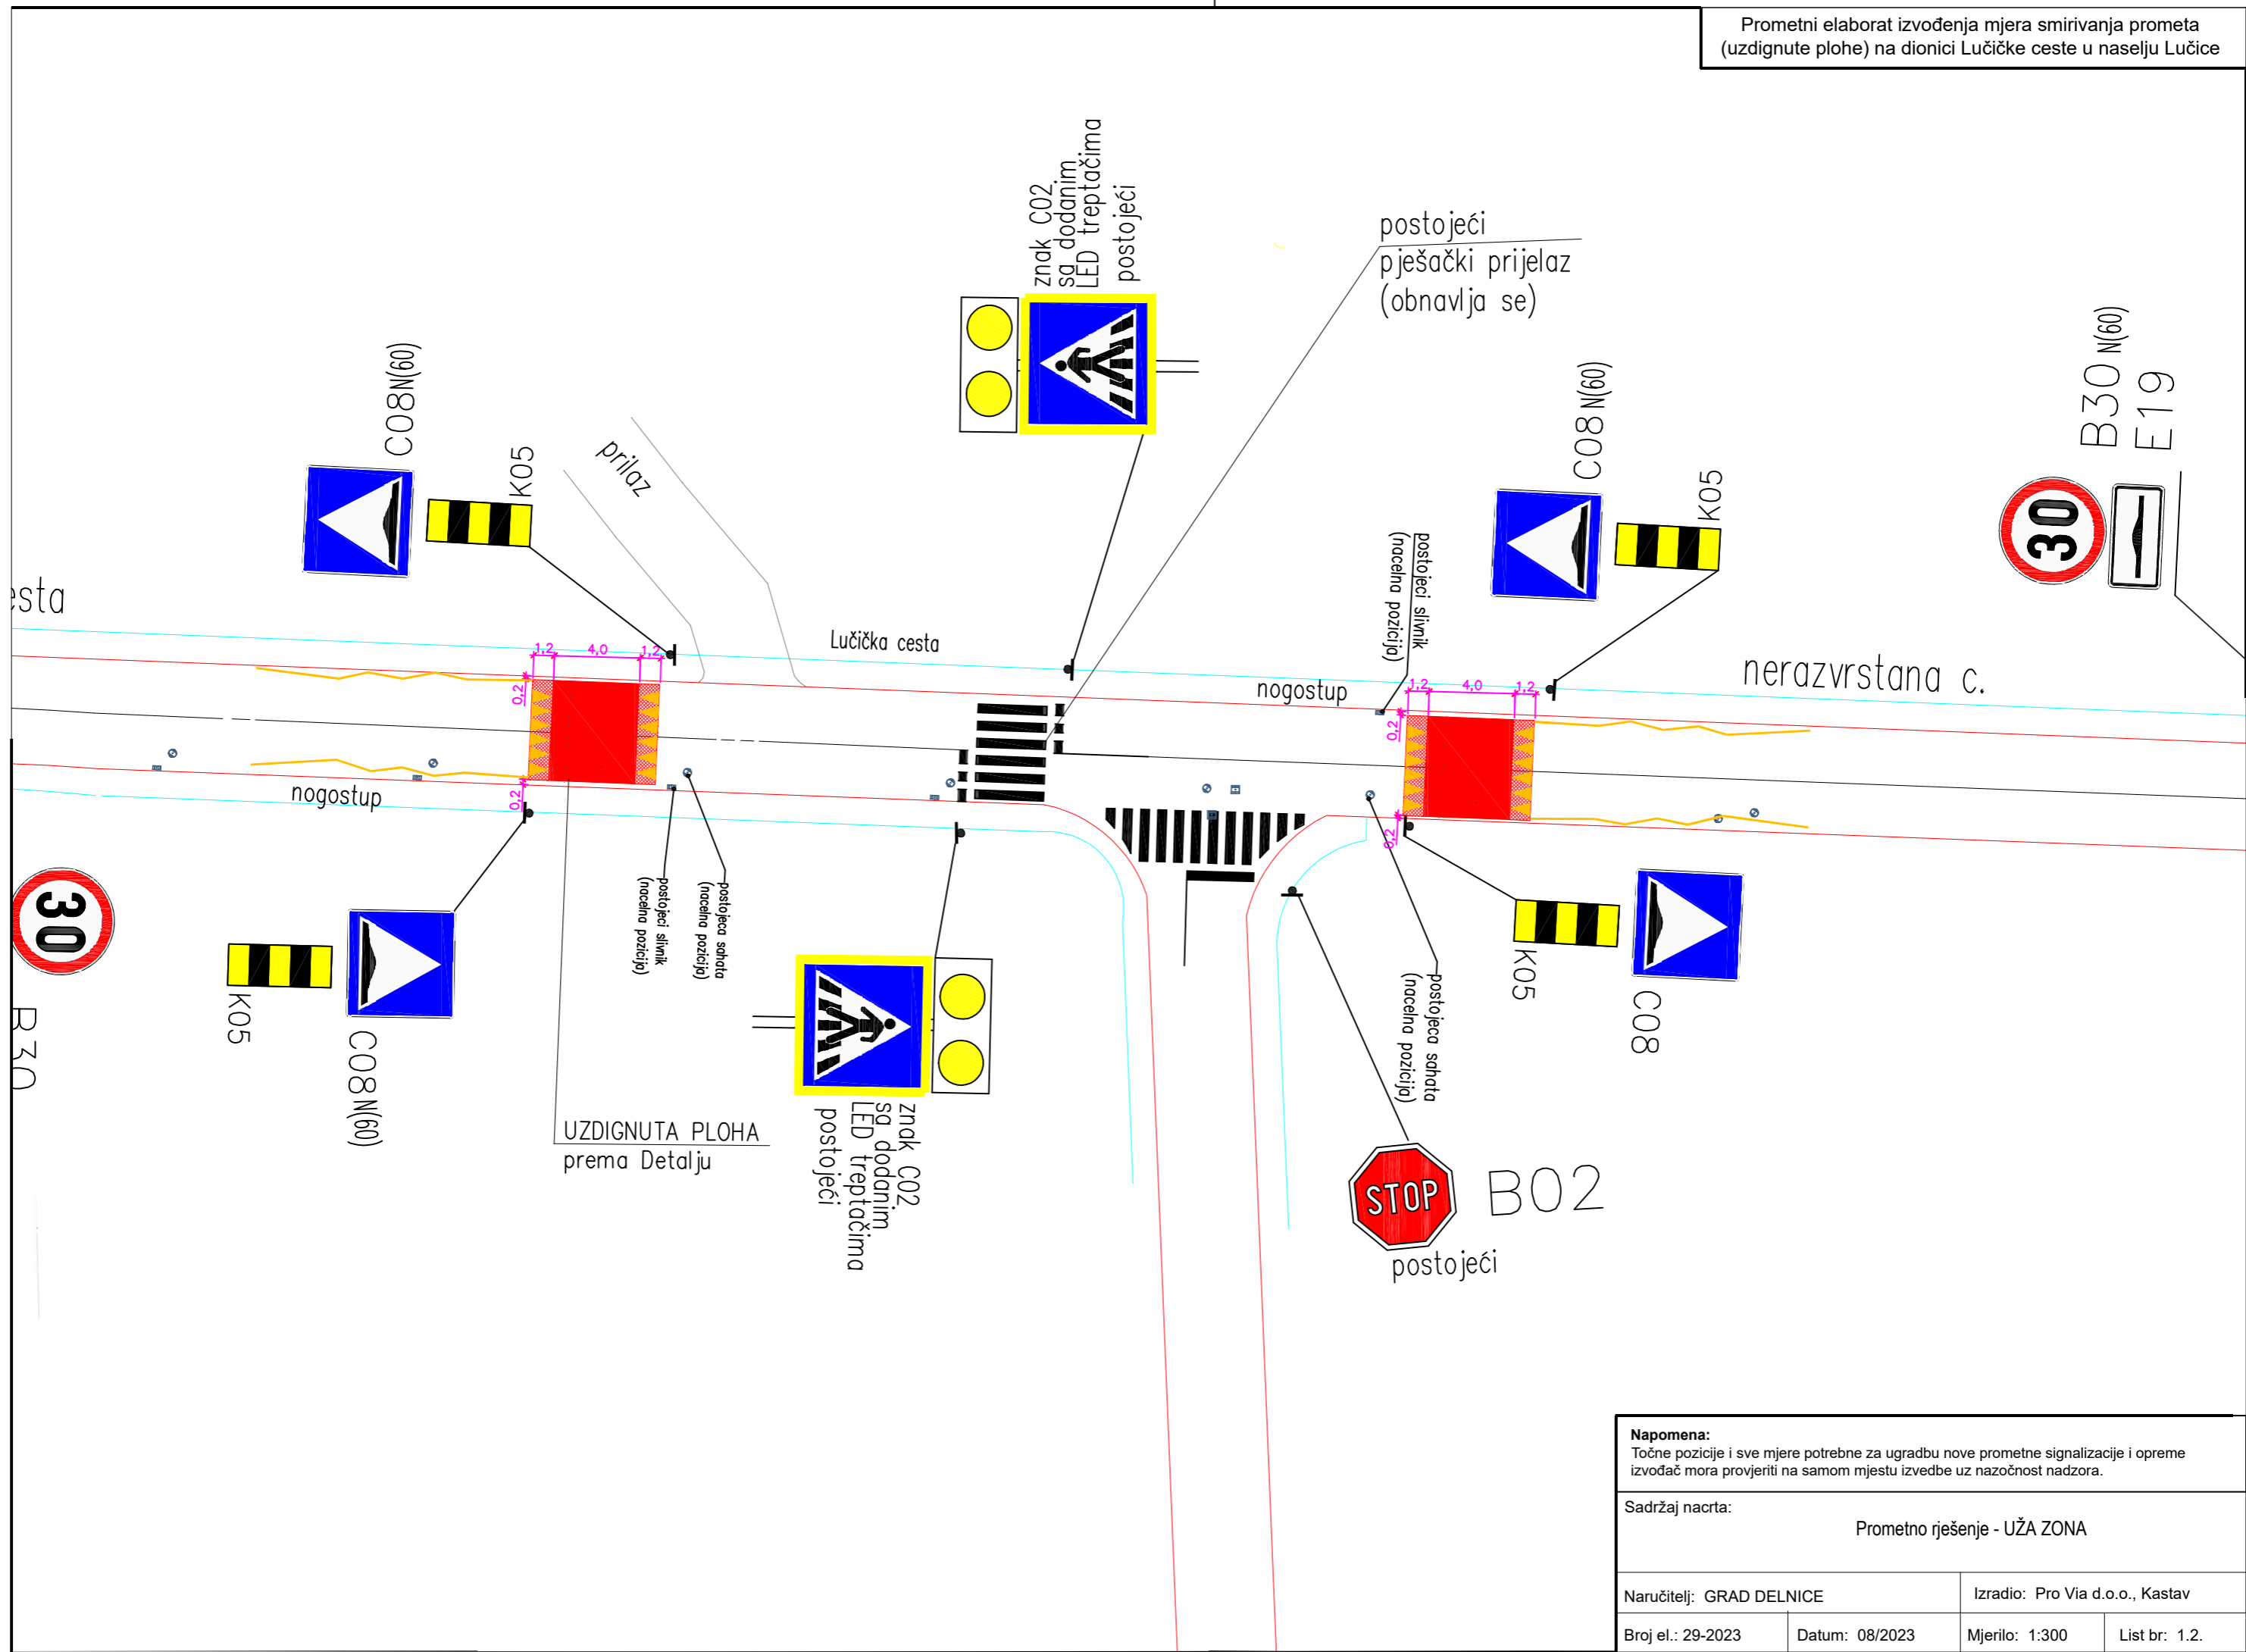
Prometni elaborat izvođenja mjera smirivanja prometa (uzdignute plohe) na dionici Lučičke ceste u naselju Lučice

znak C02 sa dodanim LED treptačima postojeći

postojeći pješački prijelaz (obnavlja se)

B30 N(60)
E19

C08N(60)
K05
prilaz

C08 N(60)
K05

esta

Lučička cesta

postojeći slivnik (načelna pozicija)

nogostup

nerazvrstana c.

1,2 4,0 1,2
0,2
0,2

1,2 4,0 1,2
0,2
0,2

nogostup

30

K05
C08N(60)

B30

postojeći slivnik (načelna pozicija)

postojeća šahta (načelna pozicija)

znak C02 sa dodanim LED treptačima postojeći

UZDIGNUTA PLOHA
prema Detalju

K05
C08

postojeća šahta (načelna pozicija)

STOP
B02
postojeći

30

Napomena:
Točne pozicije i sve mjere potrebne za ugradbu nove prometne signalizacije i opreme izvođač mora provjeriti na samom mjestu izvedbe uz nazočnost nadzora.

| Sadržaj nacrta: | Prometno rješenje - UŽA ZONA | | |
|---|---|---|---|
| Naručitelj: GRAD DELNICE | | Izradio: Pro Via d.o.o., Kastav | |
| Broj el.: 29-2023 | Datum: 08/2023 | Mjerilo: 1:300 | List br: 1.2. |